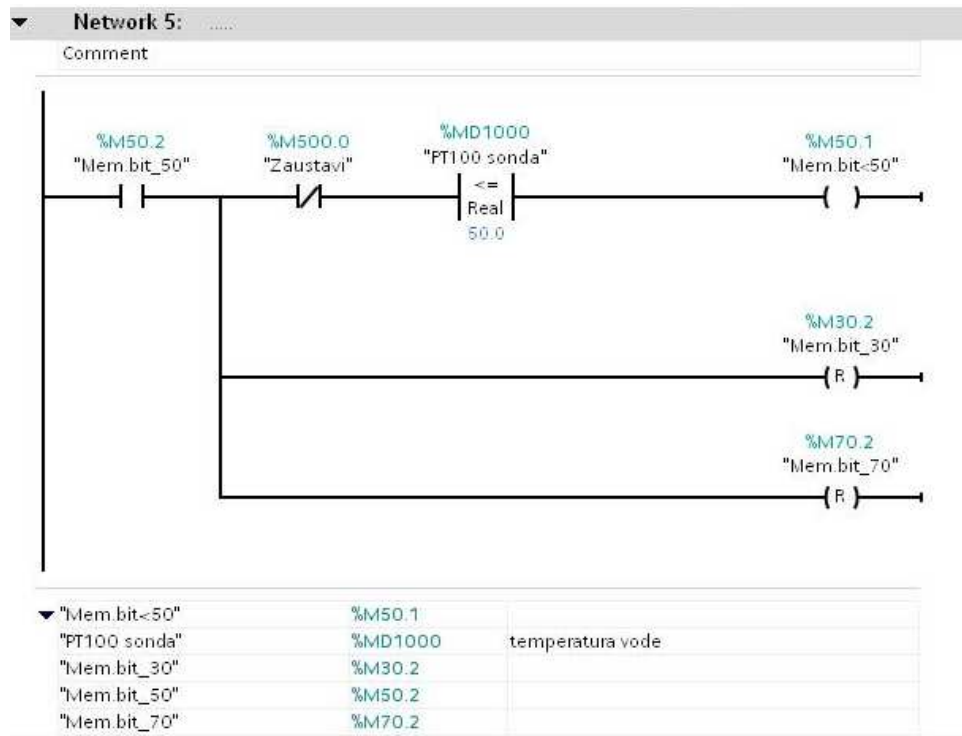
Network 5: .....

Comment

%M50.2
"Mem.bit_50"

%M500.0
"Zaustavi"

%MD1000
"PT100 sonda"
<=
Real
50.0

%M50.1
"Mem.bit<50"

%M30.2
"Mem.bit_30"
R

%M70.2
"Mem.bit_70"
R

| | | |
|---|---|---|
| "Mem.bit<50" | %M50.1 | |
| "PT100 sonda" | %MD1000 | temperatura vode |
| "Mem.bit_30" | %M30.2 | |
| "Mem.bit_50" | %M50.2 | |
| "Mem.bit_70" | %M70.2 | |